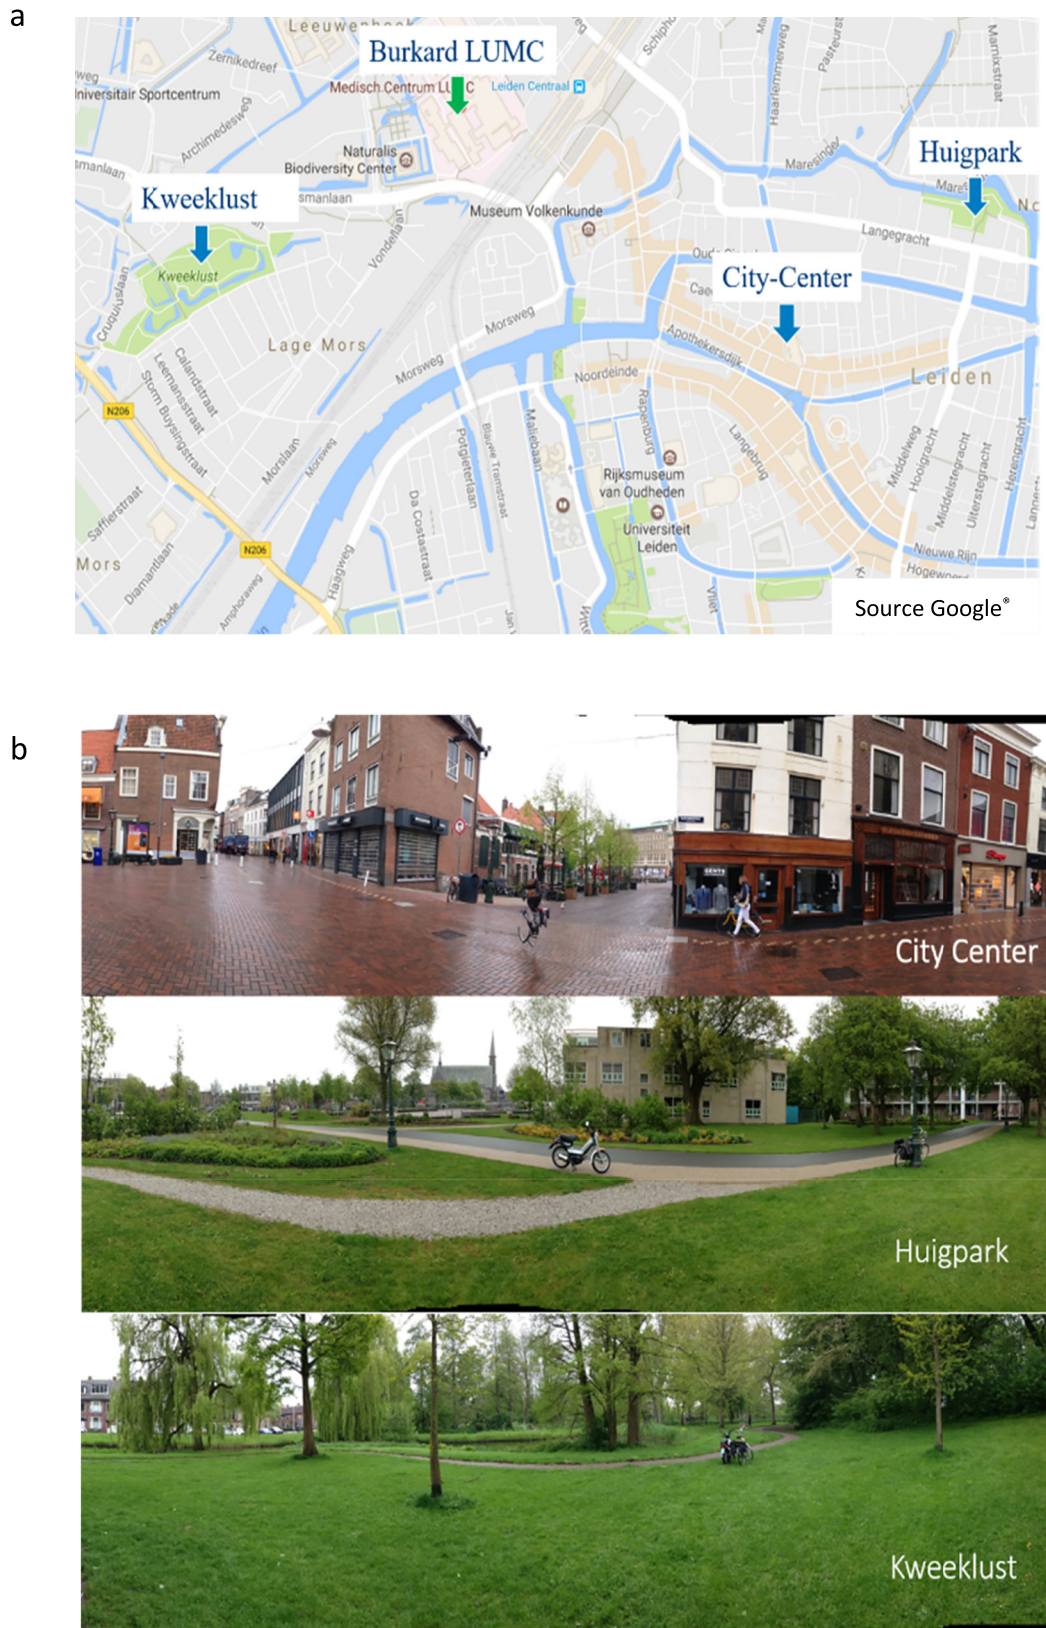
a

Burkard LUMC

Huigpark

Kweeklust

City-Center

Leeuwenhoek
Zernikedreef
Universitair Sportcentrum
Archimedesweg
Medisch Centrum LUMC
Leiden Centraal
Naturalis Biodiversity Center
Museum Volkenkunde
Kweeklust
Lage Mors
Morsweg
Noordeinde
Apothekersdijk
Leiden
Langegracht
Rijksmuseum van Oudheden
Universiteit Leiden
Nieuwe Rijn
Hogewoerd
Mors
N206
Haarlemmerweg
Marnixstraat
Maresingel
Vondellaan
Morslaan
Haagweg
Da Costastraat
Potgieterlaan
Rapenburg
Langebrug
Middelweg
Hooigracht
Middelstegracht
Uiterstegracht
Herengracht
Saffierstraat
Diamantlaan
Storm Buysingstraat
Leemanstraat
Calandstraat
Cruquiuslaan
Schipholweg
Pasteurstraat
Source Google®

b

City Center

Huigpark

Kweeklust